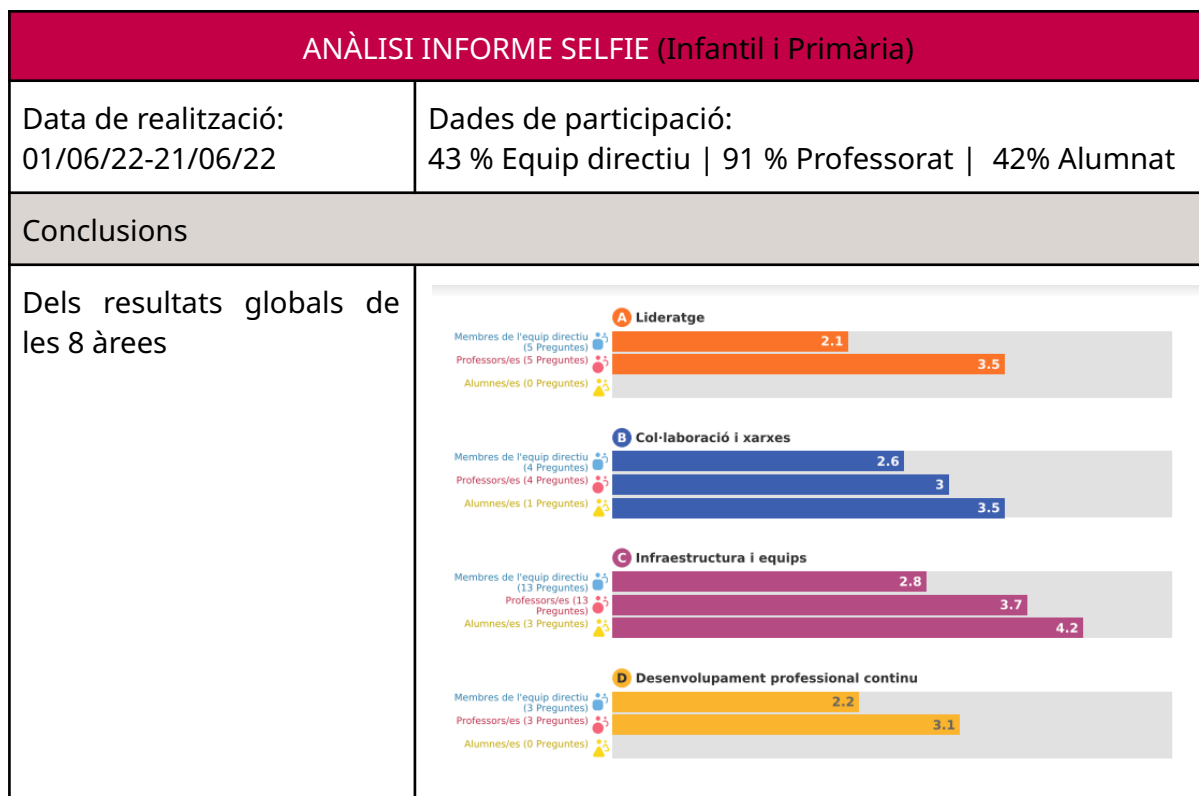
ANÀLISI INFORME SELFIE (Infantil i Primària)

| Data de realització: 01/06/22-21/06/22 | Dades de participació: 43 % Equip directiu \| 91 % Professorat \| 42% Alumnat |
|---|---|
| Conclusions | |
| Dels resultats globals de les 8 àrees | |

A Lideratge
Membres de l'equip directiu (5 Preguntes) 2.1
Professors/es (5 Preguntes) 3.5
Alumnes/es (0 Preguntes)

B Col·laboració i xarxes
Membres de l'equip directiu (4 Preguntes) 2.6
Professors/es (4 Preguntes) 3
Alumnes/es (1 Preguntes) 3.5

C Infraestructura i equips
Membres de l'equip directiu (13 Preguntes) 2.8
Professors/es (13 Preguntes) 3.7
Alumnes/es (3 Preguntes) 4.2

D Desenvolupament professional continu
Membres de l'equip directiu (3 Preguntes) 2.2
Professors/es (3 Preguntes) 3.1
Alumnes/es (0 Preguntes)